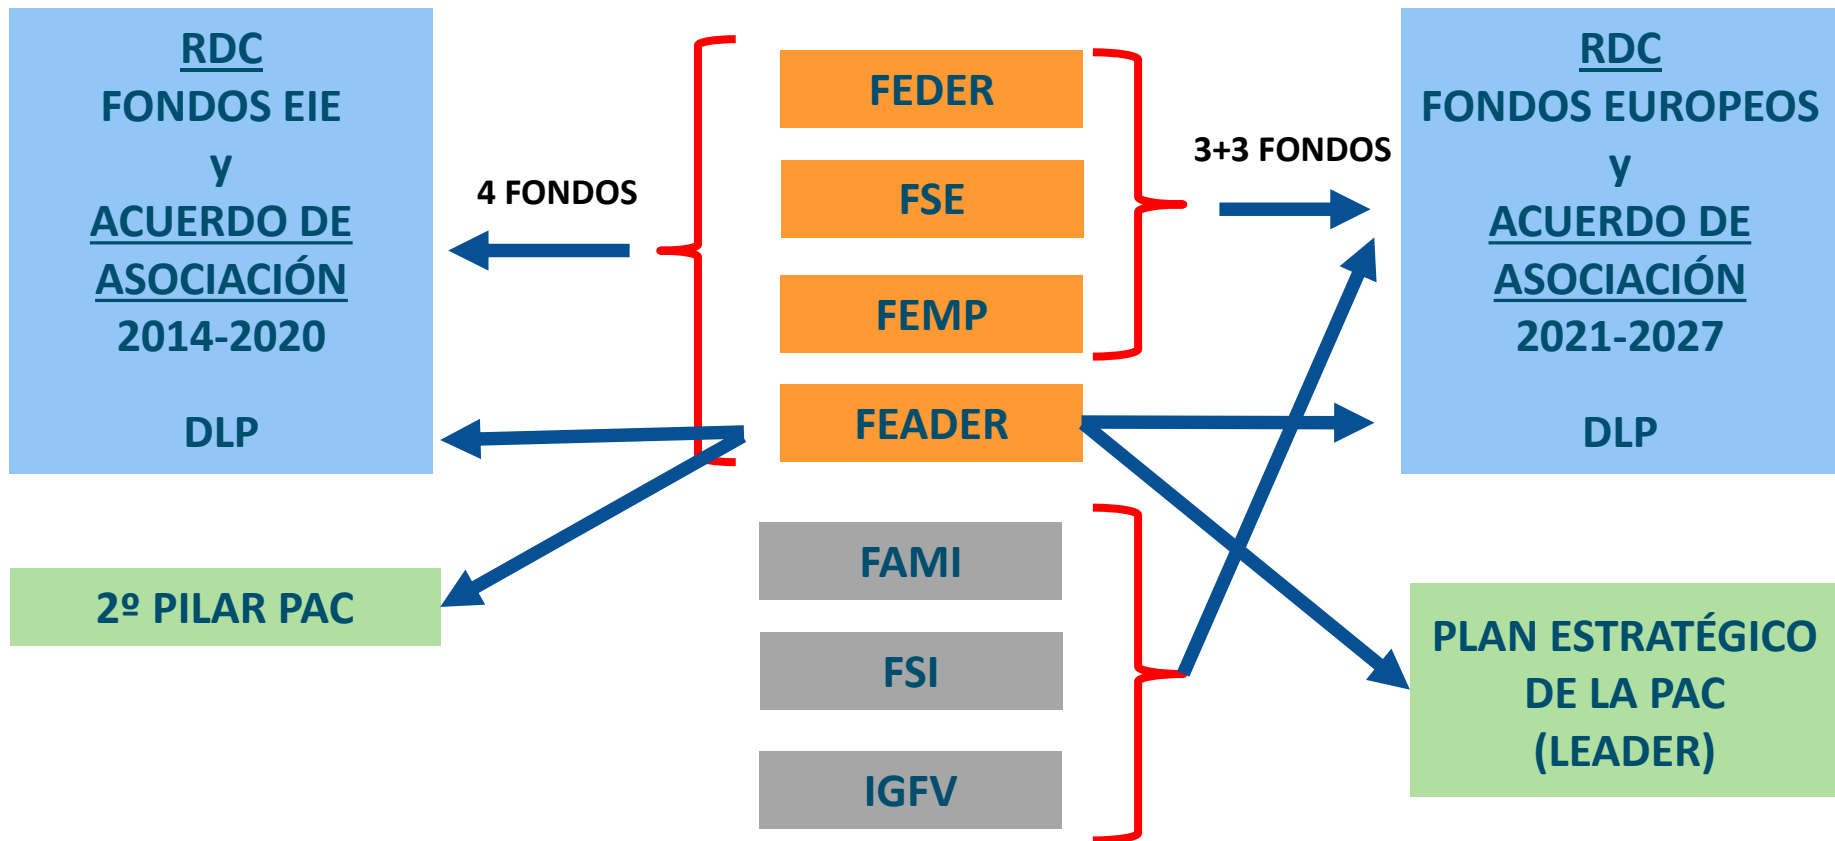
RDC
FONDOS EIE
y
ACUERDO DE
ASOCIACIÓN
2014-2020

DLP

4 FONDOS

FEDER

FSE

FEMP

FEADER

FAMI

FSI

IGFV

3+3 FONDOS

RDC
FONDOS EUROPEOS
y
ACUERDO DE
ASOCIACIÓN
2021-2027

DLP

2º PILAR PAC

PLAN ESTRATÉGICO DE LA PAC (LEADER)